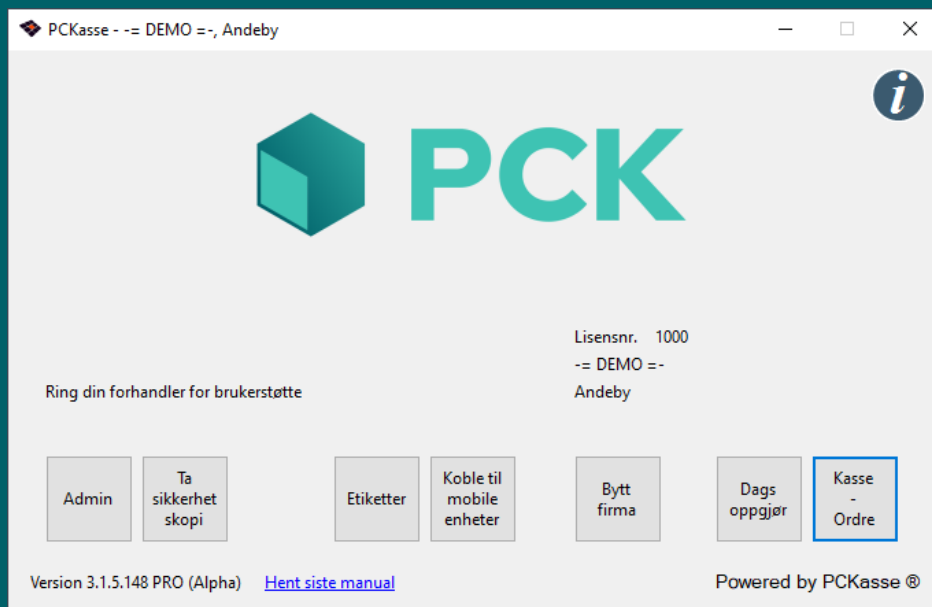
PCKasse - -= DEMO =-, Andeby

i

PCK

Lisensnr. 1000
-= DEMO =-
Andeby

Ring din forhandler for brukerstøtte

Admin

Ta sikkerhet skopi

Etiketter

Koble til mobile enheter

Bytt firma

Dags oppgjør

Kasse - Ordre

Version 3.1.5.148 PRO (Alpha)

Hent siste manual

Powered by PCKasse ®